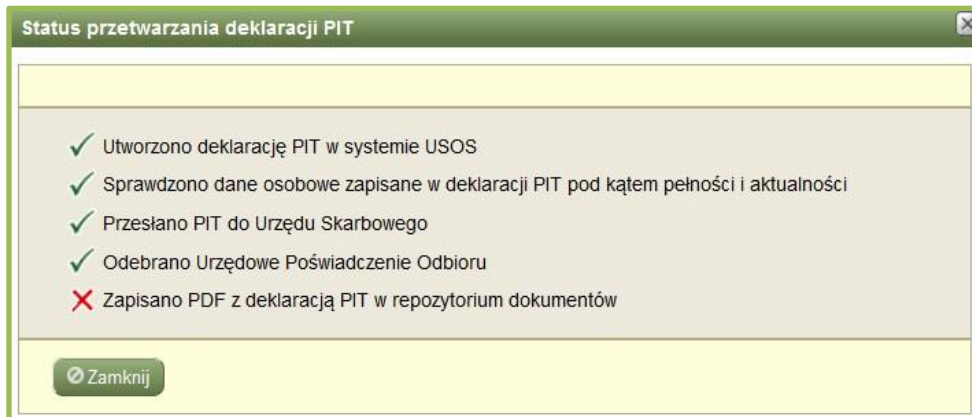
Status przetwarzania deklaracji PIT

✓ Utworzono deklarację PIT w systemie USOS

✓ Sprawdzono dane osobowe zapisane w deklaracji PIT pod kątem pełności i aktualności

✓ Przesłano PIT do Urzędu Skarbowego

✓ Odebrano Urzędowe Poświadczenie Odbioru

✗ Zapisano PDF z deklaracją PIT w repozytorium dokumentów

Zamknij